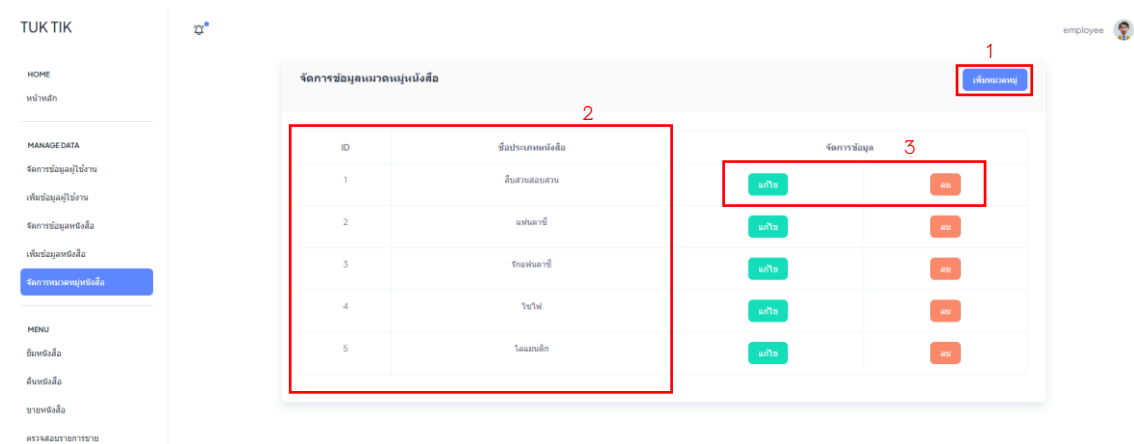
TUK TIK

HOME
หน้าหลัก

MANAGE DATA
จัดการข้อมูลผู้ใช้งาน
เพิ่มข้อมูลผู้ใช้งาน
จัดการข้อมูลหนังสือ
เพิ่มข้อมูลหนังสือ
จัดการหมวดหมู่หนังสือ

MENU
ยืมหนังสือ
คืนหนังสือ
ขายหนังสือ
ตรวจสอบรายการขาย

employee

จัดการข้อมูลหมวดหมู่หนังสือ

1
เพิ่มหมวดหมู่

2

3

| ID | ชื่อประเภทหนังสือ | จัดการข้อมูล | |
|---|---|---|---|
| 1 | สืบสวนสอบสวน | แก้ไข | ลบ |
| 2 | แฟนตาซี | แก้ไข | ลบ |
| 3 | รักแฟนตาซี | แก้ไข | ลบ |
| 4 | ไซไฟ | แก้ไข | ลบ |
| 5 | โลแมนติก | แก้ไข | ลบ |